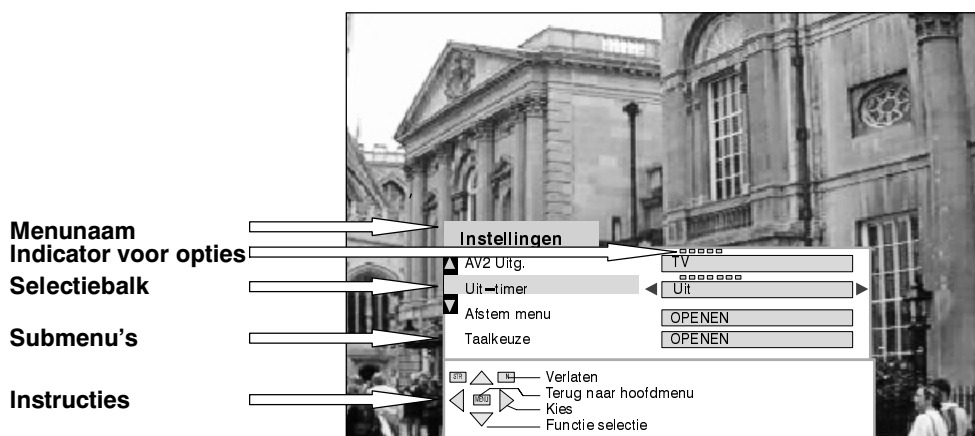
Menunaam
Indicator voor opties
Selectiebalk
Submenu's
Instructies

Instellingen
AV2 Uitg. TV
Uit-timer Uit
Afstem menu OPENEN
Taalkeuze OPENEN

STR
Verlaten
Terug naar hoofdmenu
MENU
Kies
Functie selectie